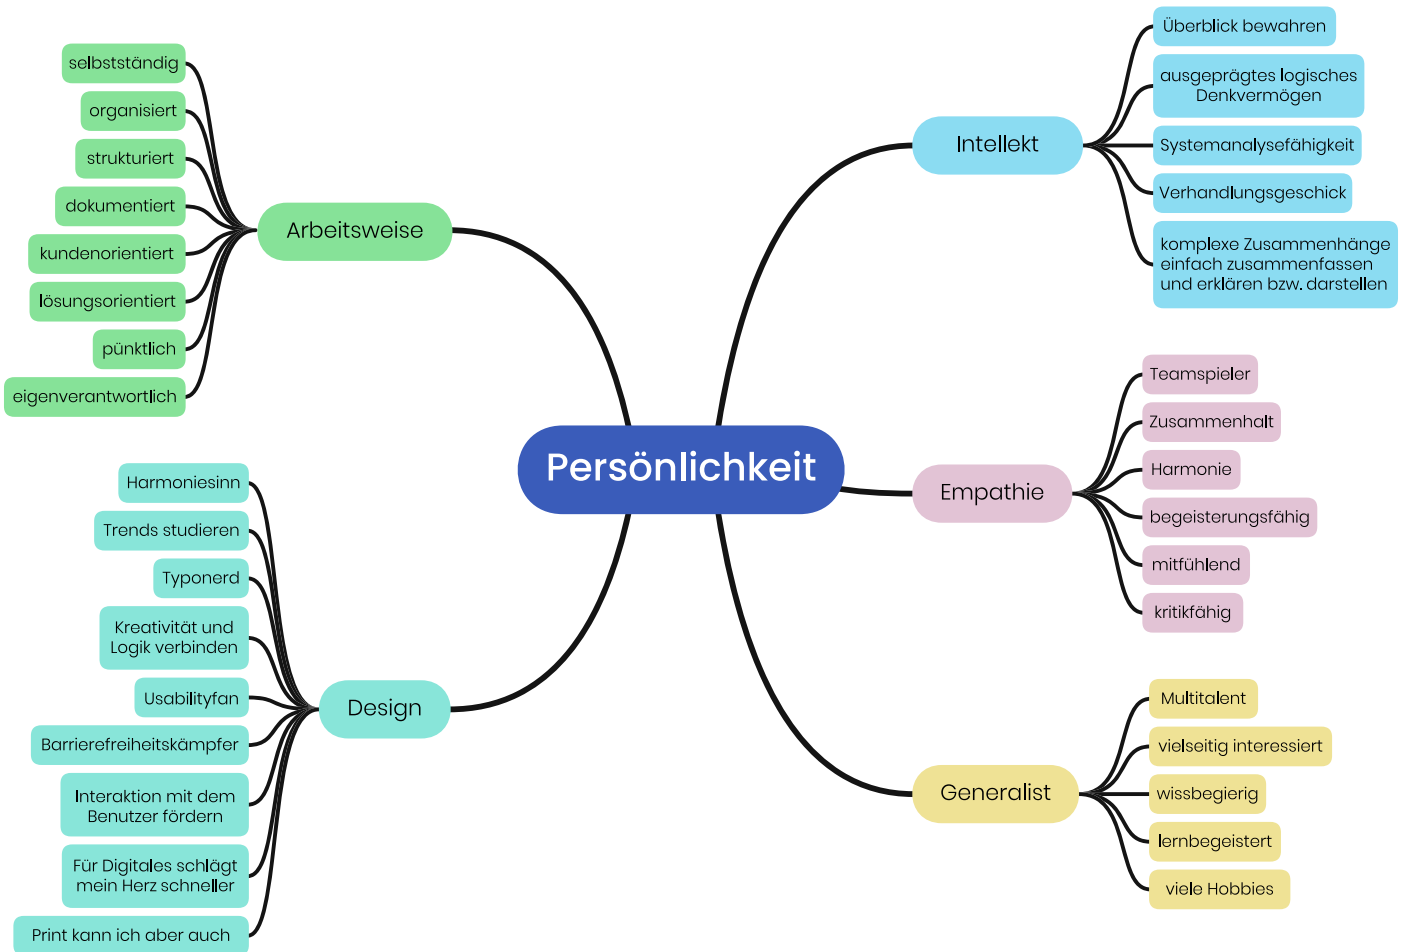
Persönlichkeit

Arbeitsweise
selbstständig
organisiert
strukturiert
dokumentiert
kundenorientiert
lösungsorientiert
pünktlich
eigenverantwortlich

Design
Harmoniesinn
Trends studieren
Typonerd
Kreativität und Logik verbinden
Usabilityfan
Barrierefreiheitskämpfer
Interaktion mit dem Benutzer fördern
Für Digitales schlägt mein Herz schneller
Print kann ich aber auch

Intellekt
Überblick bewahren
ausgeprägtes logisches Denkvermögen
Systemanalysefähigkeit
Verhandlungsgeschick
komplexe Zusammenhänge einfach zusammenfassen und erklären bzw. darstellen

Empathie
Teamspieler
Zusammenhalt
Harmonie
begeisterungsfähig
mitfühlend
kritikfähig

Generalist
Multitalent
vielseitig interessiert
wissbegierig
lernbegeistert
viele Hobbies